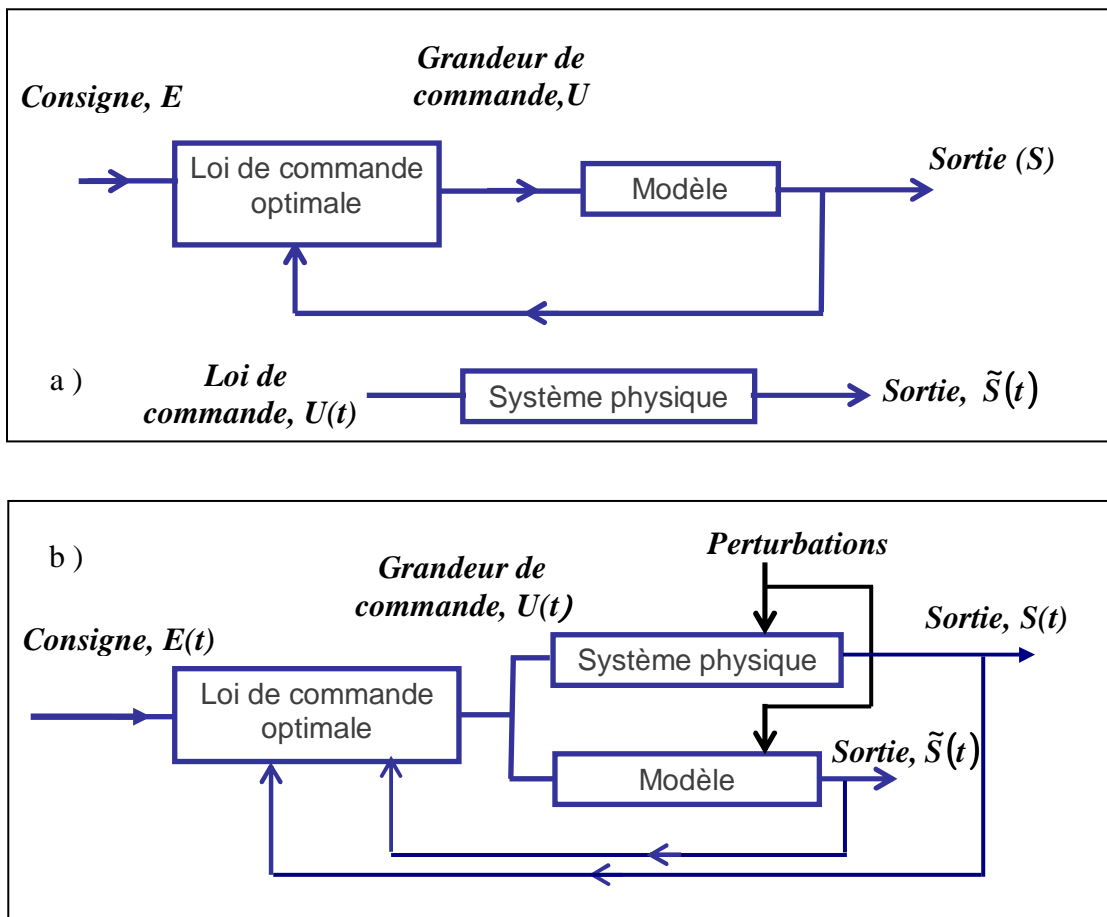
Consigne, E

Grandeur de commande,U

Loi de commande optimale

Modèle

Sortie (S)

a )

Loi de commande, U(t)

Système physique

Sortie, $\tilde{S}(t)$

b )

Perturbations

Grandeur de commande, U(t)

Consigne, E(t)

Sortie, S(t)

Système physique

Loi de commande optimale

Sortie, $\tilde{S}(t)$

Modèle